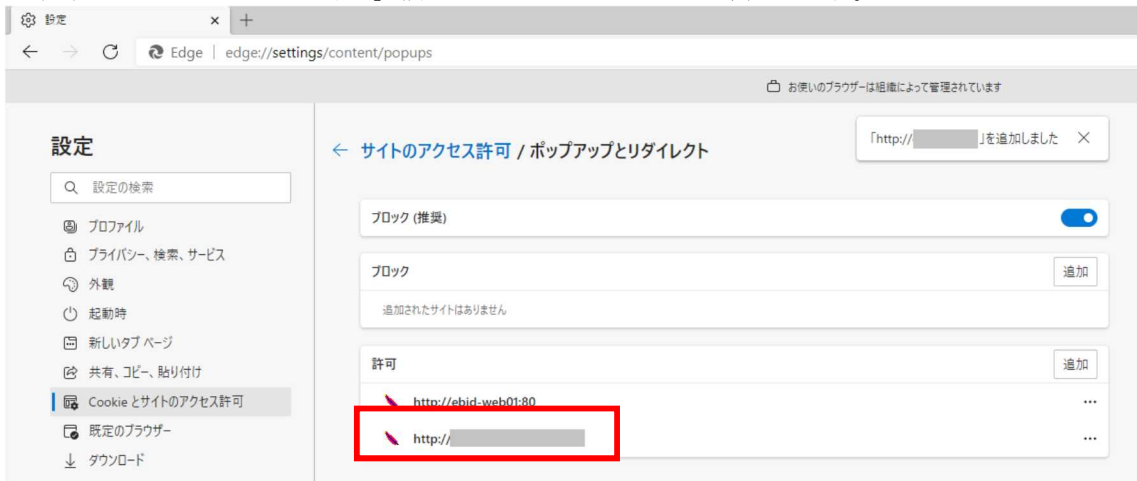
設定 × +

Edge | edge://settings/content/popups

お使いのブラウザーは組織によって管理されています

設定

設定の検索

プロファイル
プライバシー、検索、サービス
外観
起動時
新しいタブ ページ
共有、コピー、貼り付け
Cookie とサイトのアクセス許可
既定のブラウザー
ダウンロード

← サイトのアクセス許可 / ポップアップとリダイレクト

「http://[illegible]」を追加しました ×

ブロック (推奨)

ブロック 追加

追加されたサイトはありません

許可 追加

http://ebid-web01:80 ···

http://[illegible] ···